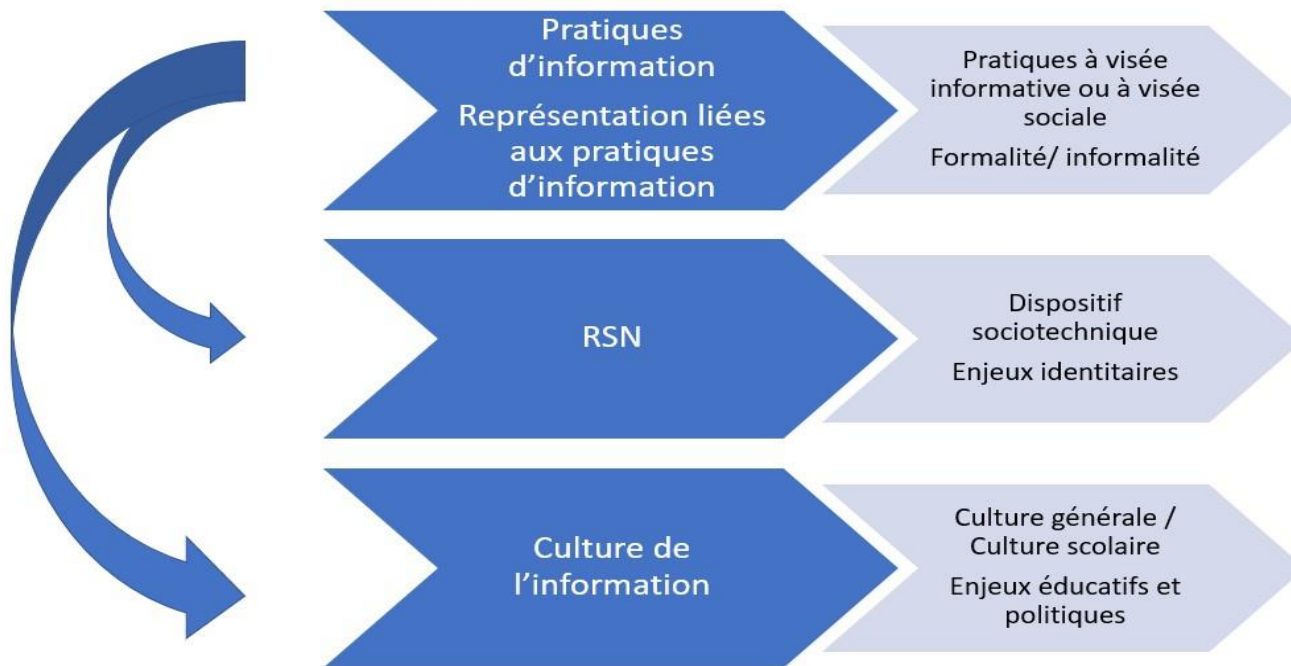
Pratiques d’information

Représentation liées aux pratiques d’information

Pratiques à visée informative ou à visée sociale

Formalité/ informalité

RSN

Dispositif sociotechnique

Enjeux identitaires

Culture de l’information

Culture générale / Culture scolaire

Enjeux éducatifs et politiques